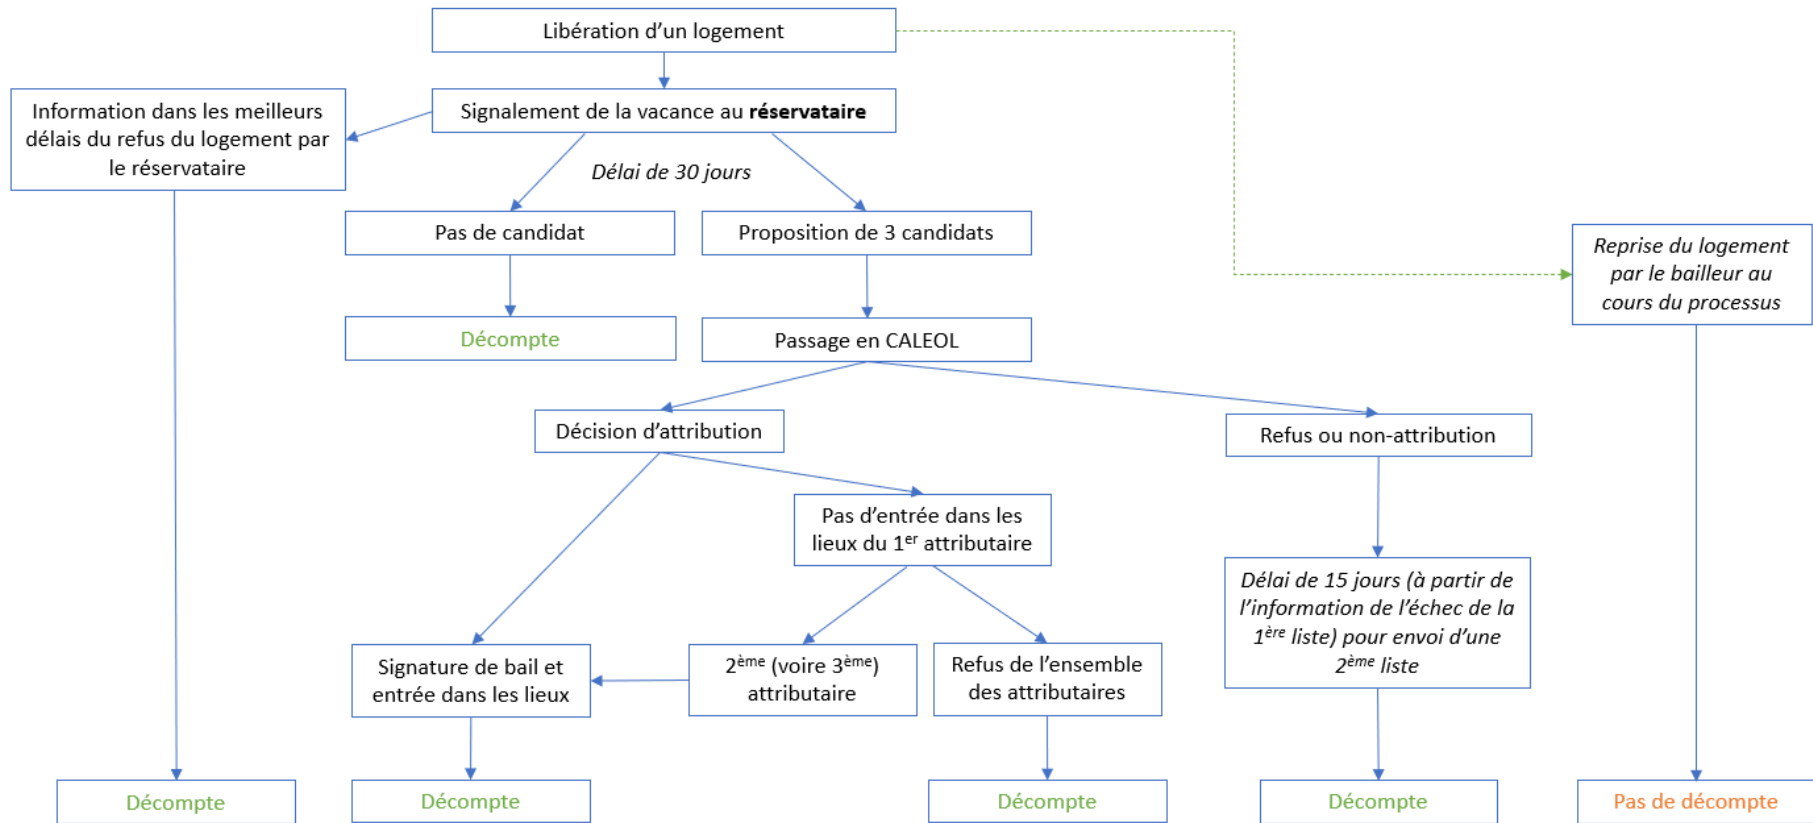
Libération d'un logement

Information dans les meilleurs délais du refus du logement par le réservataire

Signalement de la vacance au **réservataire**

*Délai de 30 jours*

Pas de candidat

Proposition de 3 candidats

Reprise du logement par le bailleur au cours du processus

Décompte

Passage en CALEOL

Décision d'attribution

Refus ou non-attribution

Pas d'entrée dans les lieux du 1$^{er}$ attributaire

Délai de 15 jours (à partir de l'information de l'échec de la 1$^{ère}$ liste) pour envoi d'une 2$^{ème}$ liste

Signature de bail et entrée dans les lieux

2$^{ème}$ (voire 3$^{ème}$) attributaire

Refus de l'ensemble des attributaires

Décompte

Décompte

Décompte

Décompte

Pas de décompte